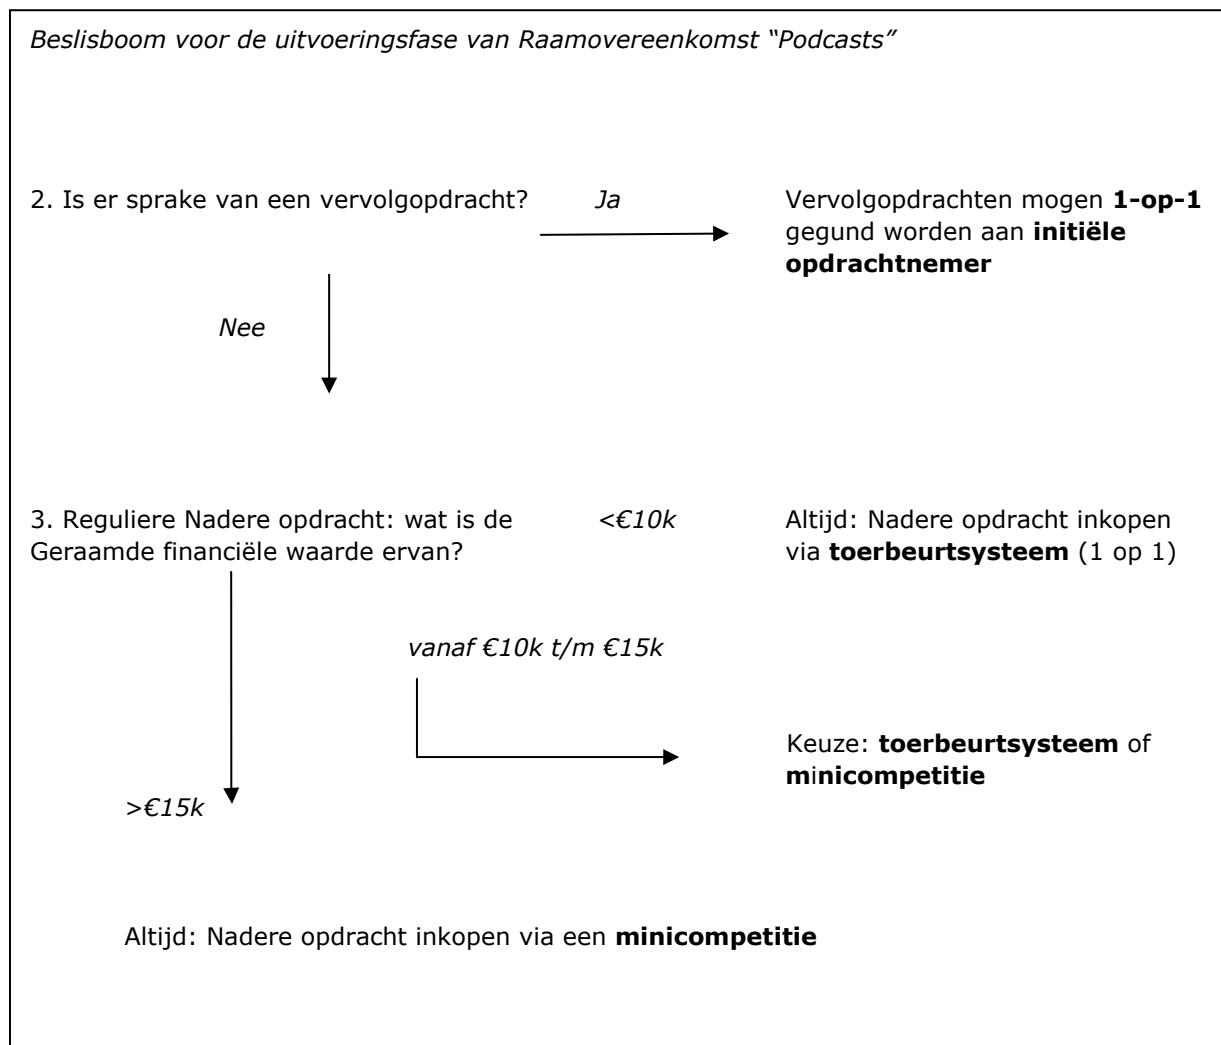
*Beslisboom voor de uitvoeringsfase van Raamovereenkomst "Podcasts"*

2. Is er sprake van een vervolgopdracht? *Ja*

Vervolgopdrachten mogen **1-op-1** gegund worden aan **initiële opdrachtnemer**

*Nee*

3. Reguliere Nadere opdracht: wat is de Geraamde financiële waarde ervan? *<€10k*

Altijd: Nadere opdracht inkopen via **toerbeurtsysteem** (1 op 1)

*vanaf €10k t/m €15k*

Keuze: **toerbeurtsysteem** of **minicompetitie**

*>€15k*

Altijd: Nadere opdracht inkopen via een **minicompetitie**